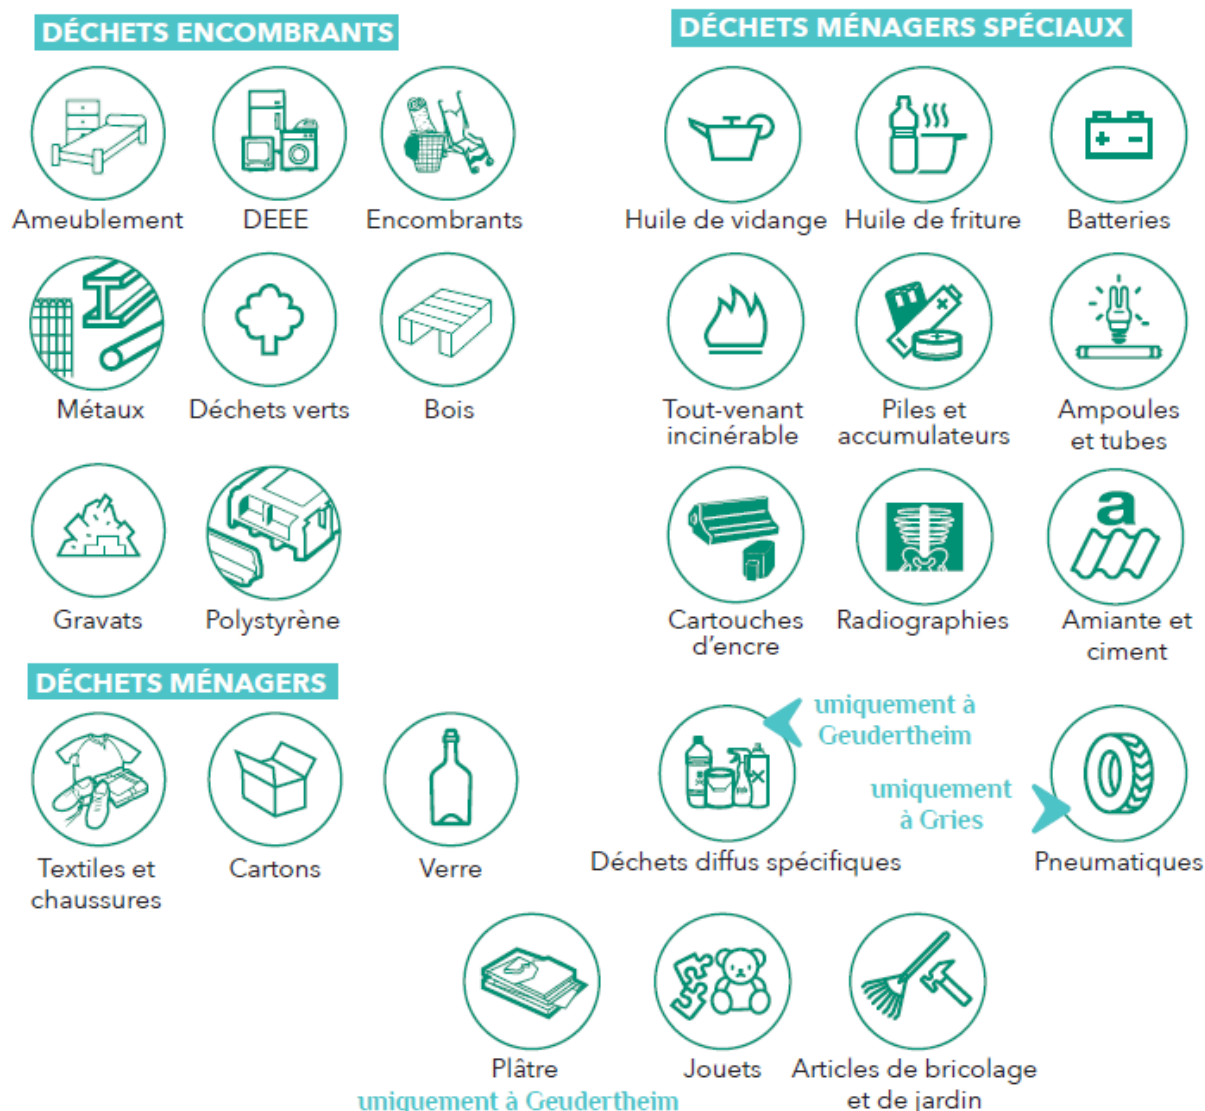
DÉCHETS ENCOMBRANTS

Ameublement

DEEE

Encombrants

Métaux

Déchets verts

Bois

Gravats

Polystyrène

DÉCHETS MÉNAGERS SPÉCIAUX

Huile de vidange

Huile de friture

Batteries

Tout-venant incinérable

Piles et accumulateurs

Ampoules et tubes

Cartouches d'encre

Radiographies

Amiante et ciment

DÉCHETS MÉNAGERS

Textiles et chaussures

Cartons

Verre

uniquement à Geudertheim

Déchets diffus spécifiques

uniquement à Gries

Pneumatiques

Plâtre

uniquement à Geudertheim

Jouets

Articles de bricolage et de jardin